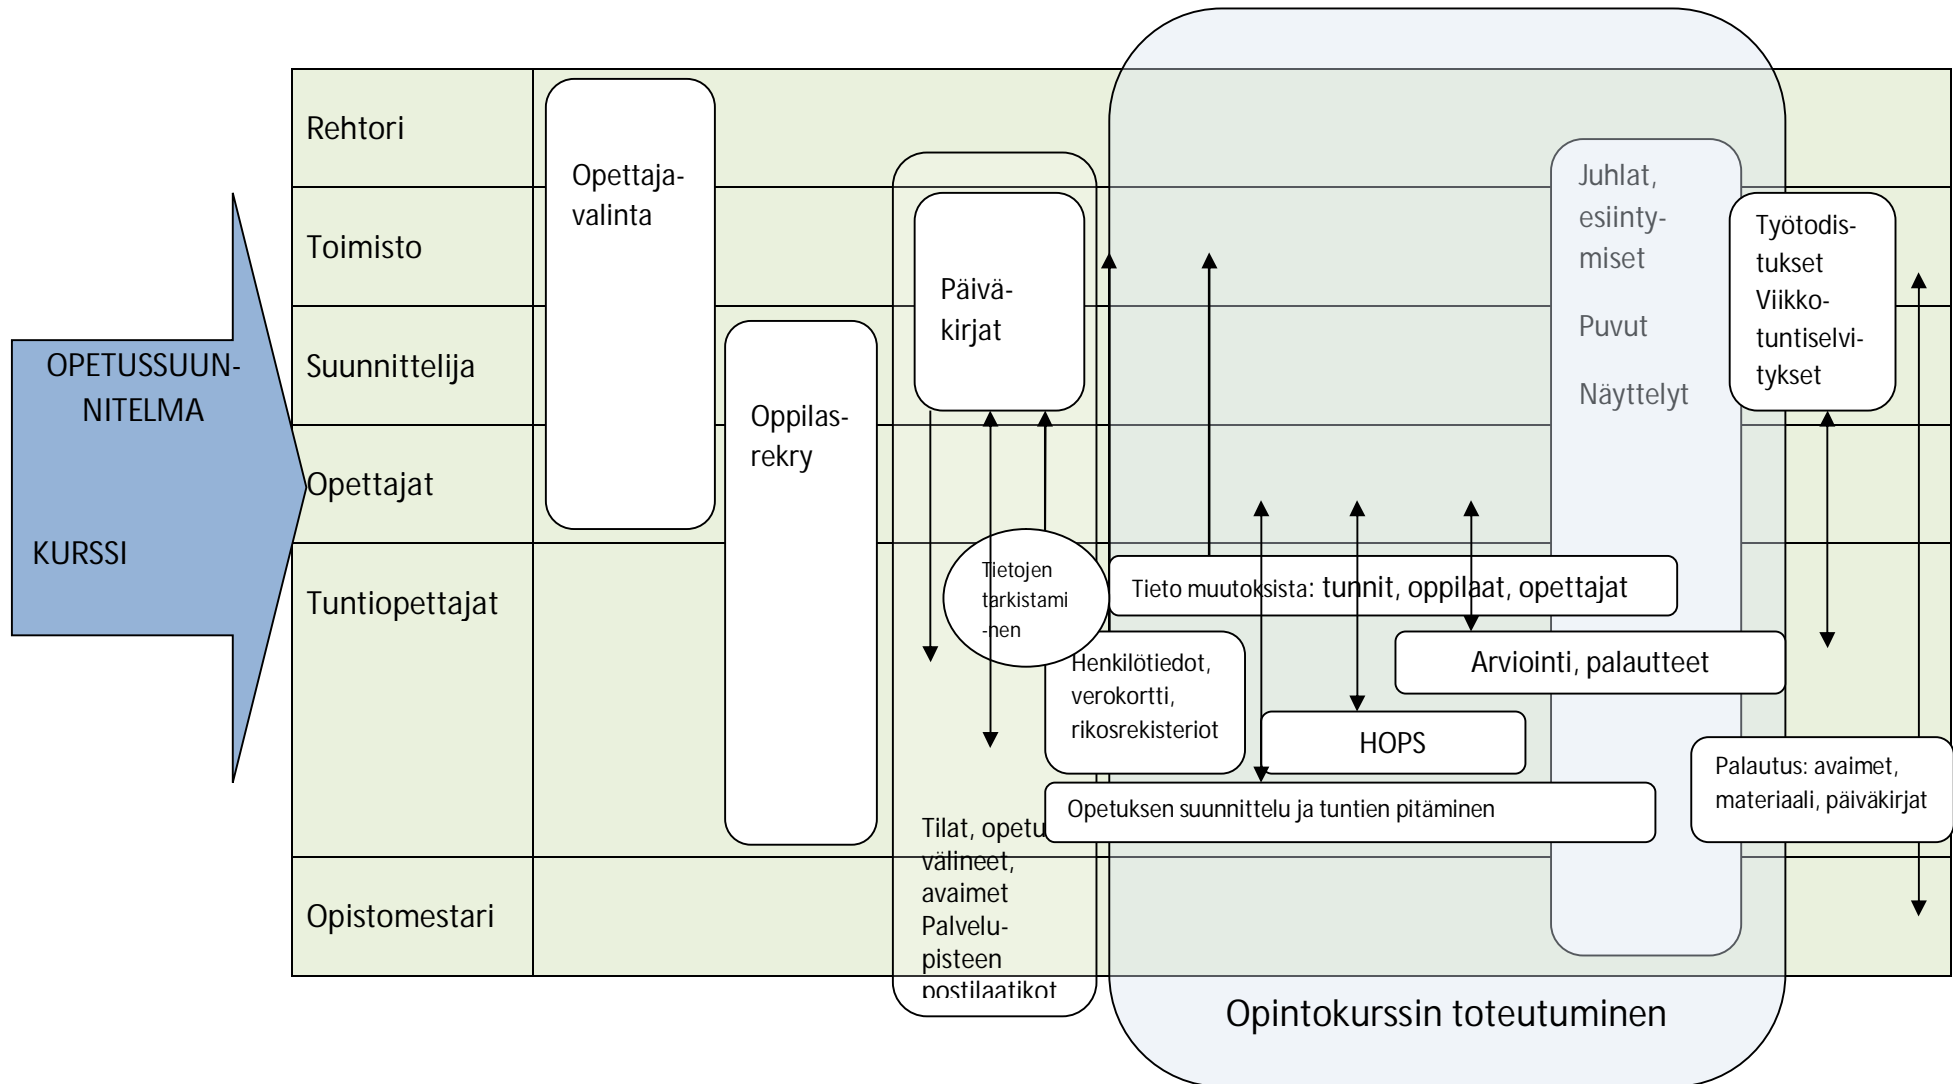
OPETUSSUUNNITELMA

KURSSI

Rehtori

Toimisto

Suunnittelija

Opettajat

Tuntiopettajat

Opistomestari

Opettajavalinta

Oppilasrekry

Päiväkirjat

Tietojen tarkistaminen

Tilat, opetu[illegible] välineet, avaimet Palvelupisteen postilaatikot

Henkilötiedot, verokortti, rikosrekisteriot

Tieto muutoksista: tunnit, oppilaat, opettajat

HOPS

Arviointi, palautteet

Opetuksen suunnittelu ja tuntien pitäminen

Juhlat, esiintymiset

Puvut

Näyttelyt

Työtodistukset Viikkotuntiselvitykset

Palautus: avaimet, materiaali, päiväkirjat

Opintokurssin toteutuminen